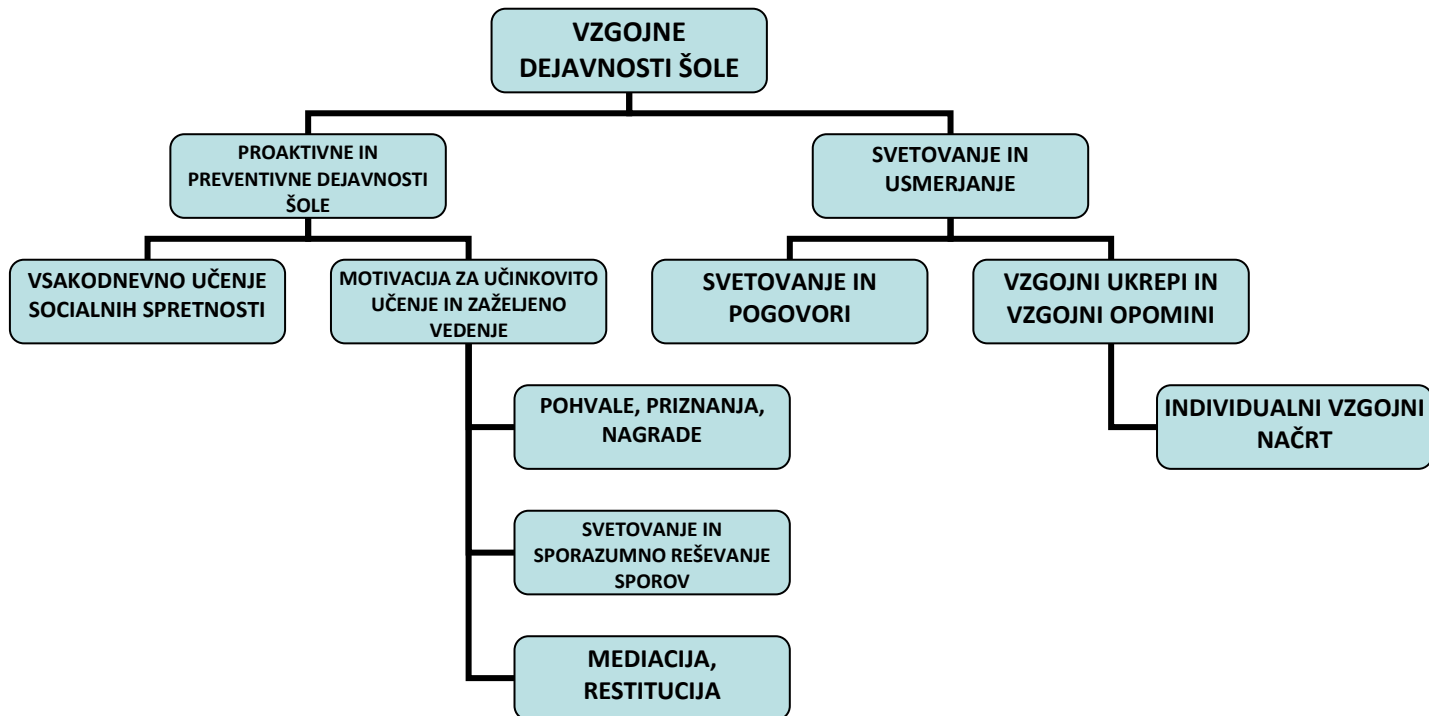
VZGOJNE DEJAVNOSTI ŠOLE

PROAKTIVNE IN PREVENTIVNE DEJAVNOSTI ŠOLE

SVETOVANJE IN USMERJANJE

VSAKODNEVNO UČENJE SOCIALNIH SPRETNOSTI

MOTIVACIJA ZA UČINKOVITO UČENJE IN ZAŽELJENO VEDENJE

SVETOVANJE IN POGOVORI

VZGOJNI UKREPI IN VZGOJNI OPOMINI

POHVALE, PRIZNANJA, NAGRADE

INDIVIDUALNI VZGOJNI NAČRT

SVETOVANJE IN SPORAZUMNO REŠEVANJE SPOROV

MEDIACIJA, RESTITUCIJA